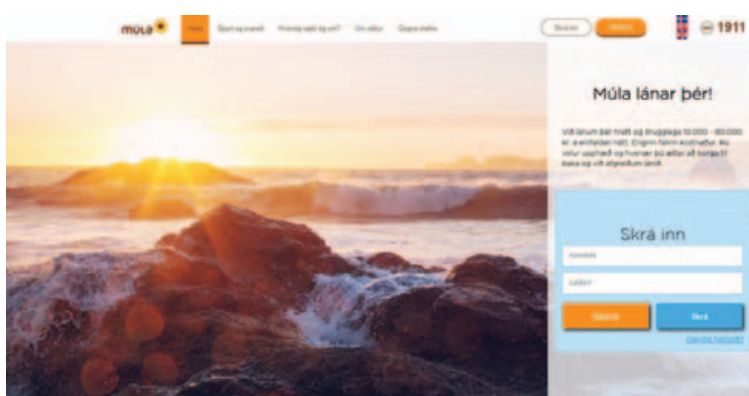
múla

Heim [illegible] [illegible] Um okkur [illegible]

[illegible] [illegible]

1911

Múla lánar þér!

Við lánum þér hratt og örugglega 10.000 - 80.000 kr. á einfaldan hátt. Engin falin kostnaður. Þú velur upphæð og hvenær þú ætlar að borga til baka og við afgreiðum lánið.

Skrá inn

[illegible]

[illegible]

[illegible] Skrá

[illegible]